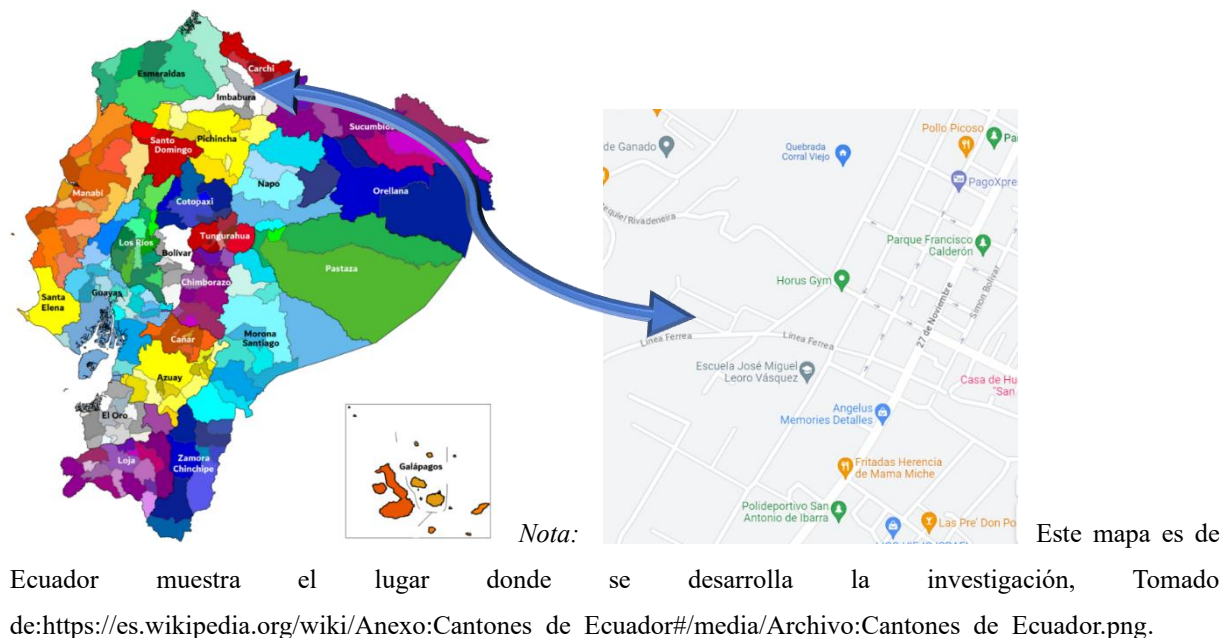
Esmeraldas
Carchi
Imbabura
Sucumbios
Santo Domingo
Pichincha
Manabi
Napo
Orellana
Cotopaxi
Los Rios
Tungurahua
Bolivar
Pastaza
Santa Elena
Guayas
Chimborazo
Morona Santiago
Cañar
Azuay
El Oro
Loja
Zamora Chinchipe
Galápagos

de Ganado
Quebrada Corral Viejo
Pollo Picoso
Pa
PagoXpre
Rivadeneira
Parque Francisco Calderón
Horus Gym
Linea Ferrea
Linea Ferrea
27 de Noviembre
Simon Bolivar
Escuela José Miguel Leoro Vásquez
Casa de Hu San
Angelus Memories Detalles
Fritadas Herencia de Mama Miche
Polideportivo San Antonio de Ibarra
Las Pre' Don Po

Nota: Este mapa es de Ecuador muestra el lugar donde se desarrolla la investigación, Tomado de:https://es.wikipedia.org/wiki/Anexo:Cantones de Ecuador#/media/Archivo:Cantones de Ecuador.png.